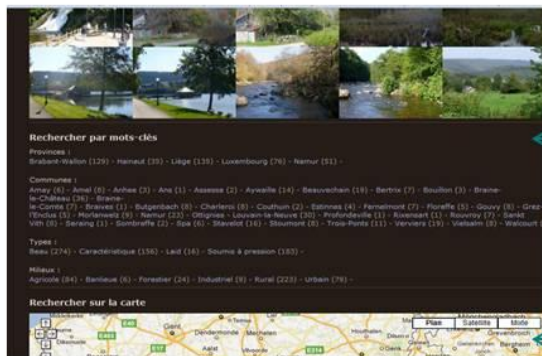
Rechercher par mots-clés

Provinces :
Brabant-Wallon (129) - Hainaut (35) - Liège (135) - Luxembourg (76) - Namur (51) -

Communes :
Amay (6) - Amel (8) - Anhée (3) - Ans (1) - Assesse (2) - Aywaille (14) - Beauvechain (19) - Bertrix (7) - Bouillon (3) - Braine-le-Château (36) - Braine-le-Comte (7) - Braives (1) - Butgenbach (8) - Charleroi (9) - Couthuin (2) - Estinnes (4) - Fernelmont (7) - Floreffe (5) - Gouvy (8) - Grez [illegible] l'Ecluse (5) - Morlanwelz (9) - Namur (22) - Ottignies - Louvain-la-Neuve (30) - Profondeville (1) - Rixensart (1) - Rouvroy (7) - Sankt Vith (8) - Sereing (1) - Sombreffe (2) - Spa (6) - Stavelot (16) - Stoumont (8) - Trois-Ponts (11) - Verviers (19) - Vielsalm (8) - Walcourt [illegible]

Types :
Beau (274) - Caractéristique (156) - Laid (16) - Soumis à pression (183) -

Milieux :
Agricole (94) - Banlieue (6) - Forestier (24) - Industriel (9) - Rural (223) - Urbain (78) -

Rechercher sur la carte

Gent
Dendermonde
Mechelen
Aalst
Plan
Satellite
Mixte
Grevenbroich
Bergheim